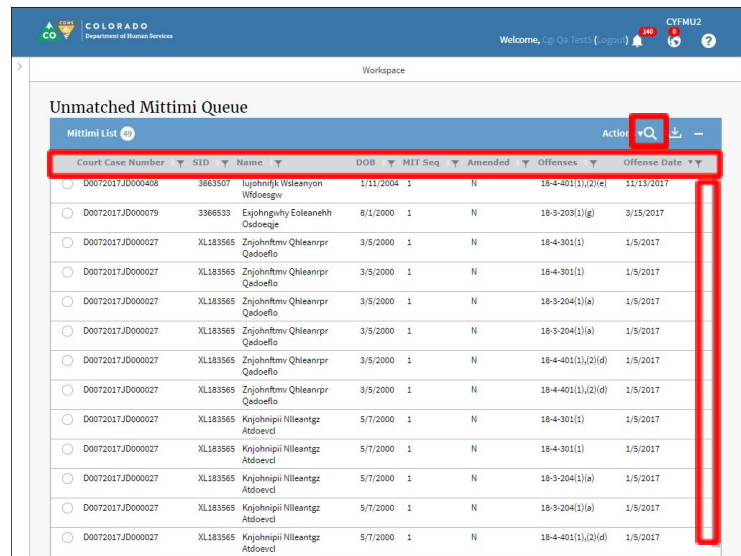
CDHS CO COLORADO Department of Human Services

Welcome, Cgi Qa Test1 (Logout) 140 0 CYFMU2 ?

Workspace

Unmatched Mittimi Queue

Mittimi List 49

Action

| Court Case Number | SID | Name | DOB | MIT Seq | Amended | Offenses | Offense Date |
|---|---|---|---|---|---|---|---|
| D0072017JD000408 | 3663507 | Iujohnifjk Wsleanyon Wfdoesgw | 1/11/2004 | 1 | N | 18-4-401(1),(2)(e) | 11/13/2017 |
| D0072017JD000079 | 3366533 | Exjohngwhy Eoleanehh Osdoeqje | 8/1/2000 | 1 | N | 18-3-203(1)(g) | 3/15/2017 |
| D0072017JD000027 | XL183565 | Znjohnftmv Qhleanrpr Qadoeflo | 3/5/2000 | 1 | N | 18-4-301(1) | 1/5/2017 |
| D0072017JD000027 | XL183565 | Znjohnftmv Qhleanrpr Qadoeflo | 3/5/2000 | 1 | N | 18-4-301(1) | 1/5/2017 |
| D0072017JD000027 | XL183565 | Znjohnftmv Qhleanrpr Qadoeflo | 3/5/2000 | 1 | N | 18-3-204(1)(a) | 1/5/2017 |
| D0072017JD000027 | XL183565 | Znjohnftmv Qhleanrpr Qadoeflo | 3/5/2000 | 1 | N | 18-3-204(1)(a) | 1/5/2017 |
| D0072017JD000027 | XL183565 | Znjohnftmv Qhleanrpr Qadoeflo | 3/5/2000 | 1 | N | 18-4-401(1),(2)(d) | 1/5/2017 |
| D0072017JD000027 | XL183565 | Znjohnftmv Qhleanrpr Qadoeflo | 3/5/2000 | 1 | N | 18-4-401(1),(2)(d) | 1/5/2017 |
| D0072017JD000027 | XL183565 | Knjohnipii Nlleantgz Atdoevcl | 5/7/2000 | 1 | N | 18-4-301(1) | 1/5/2017 |
| D0072017JD000027 | XL183565 | Knjohnipii Nlleantgz Atdoevcl | 5/7/2000 | 1 | N | 18-4-301(1) | 1/5/2017 |
| D0072017JD000027 | XL183565 | Knjohnipii Nlleantgz Atdoevcl | 5/7/2000 | 1 | N | 18-3-204(1)(a) | 1/5/2017 |
| D0072017JD000027 | XL183565 | Knjohnipii Nlleantgz Atdoevcl | 5/7/2000 | 1 | N | 18-3-204(1)(a) | 1/5/2017 |
| D0072017JD000027 | XL183565 | Knjohnipii Nlleantgz Atdoevcl | 5/7/2000 | 1 | N | 18-4-401(1),(2)(d) | 1/5/2017 |